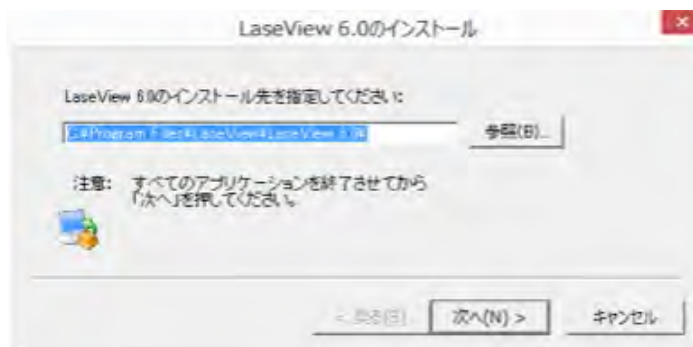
LaseView 6.0のインストール

LaseView 6.0のインストール先を指定してください:

C:¥Program Files¥LaseView¥LaseView 6.0¥

参照(B)...

注意: すべてのアプリケーションを終了させてから「次へ」を押してください。

< 戻る(B)

次へ(N) >

キャンセル